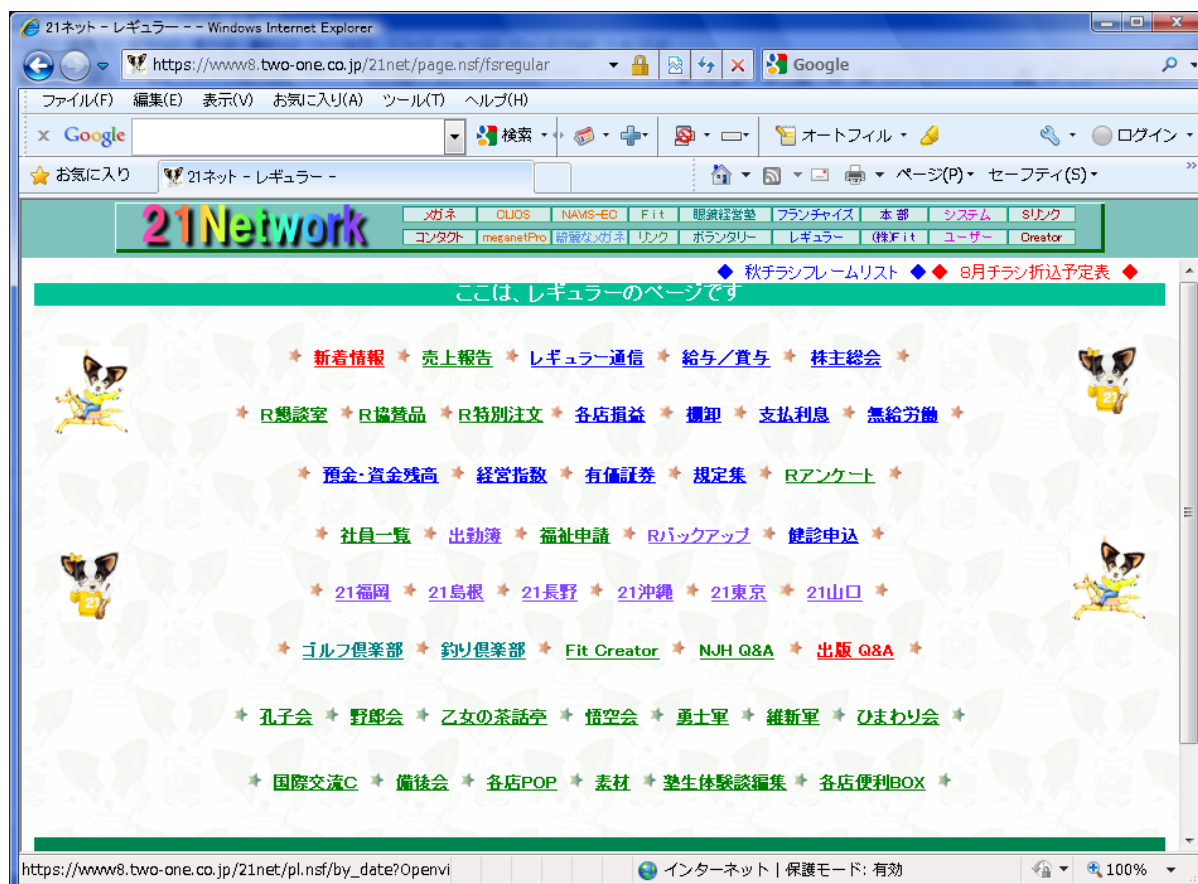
21ネット - レギュラー - - Windows Internet Explorer

https://www8.two-one.co.jp/21net/page.nsf/fsregular

Google

ファイル(F) 編集(E) 表示(V) お気に入り(A) ツール(T) ヘルプ(H)

x Google 検索 オートフィル ログイン

お気に入り 21ネット - レギュラー -

ページ(P) セーフティ(S)

21Network

| メガネ | CUOS | NAVIS-EC | Fit | 眼鏡経営塾 | フランチャイズ | 本部 | システム | Sリンク |
|---|---|---|---|---|---|---|---|---|
| コンタクト | meganetPro | 綺麗なメガネ | リンク | ボランタリー | レギュラー | (株)Fit | ユーザー | Creator |

◆ 秋チラシフレームリスト ◆◆ 8月チラシ折込予定表 ◆

ここは、レギュラーのページです

新着情報 売上報告 レギュラー通信 給与/賞与 株主総会

R懇談室 R協賛品 R特別注文 各店損益 棚卸 支払利息 無給労働

預金・資金残高 経営指数 有価証券 規定集 Rアンケート

社員一覧 出勤簿 福祉申請 Rバックアップ 健診申込

21福岡 21島根 21長野 21沖縄 21東京 21山口

ゴルフ倶楽部 釣り倶楽部 Fit Creator NJH Q&A 出版 Q&A

孔子会 野郎会 乙女の茶話亭 悟空会 勇士軍 維新軍 ひまわり会

国際交流C 備後会 各店POP 素材 塾生体験談編集 各店便利BOX

https://www8.two-one.co.jp/21net/pl.nsf/by_date?Openvi

インターネット | 保護モード: 有効 100%